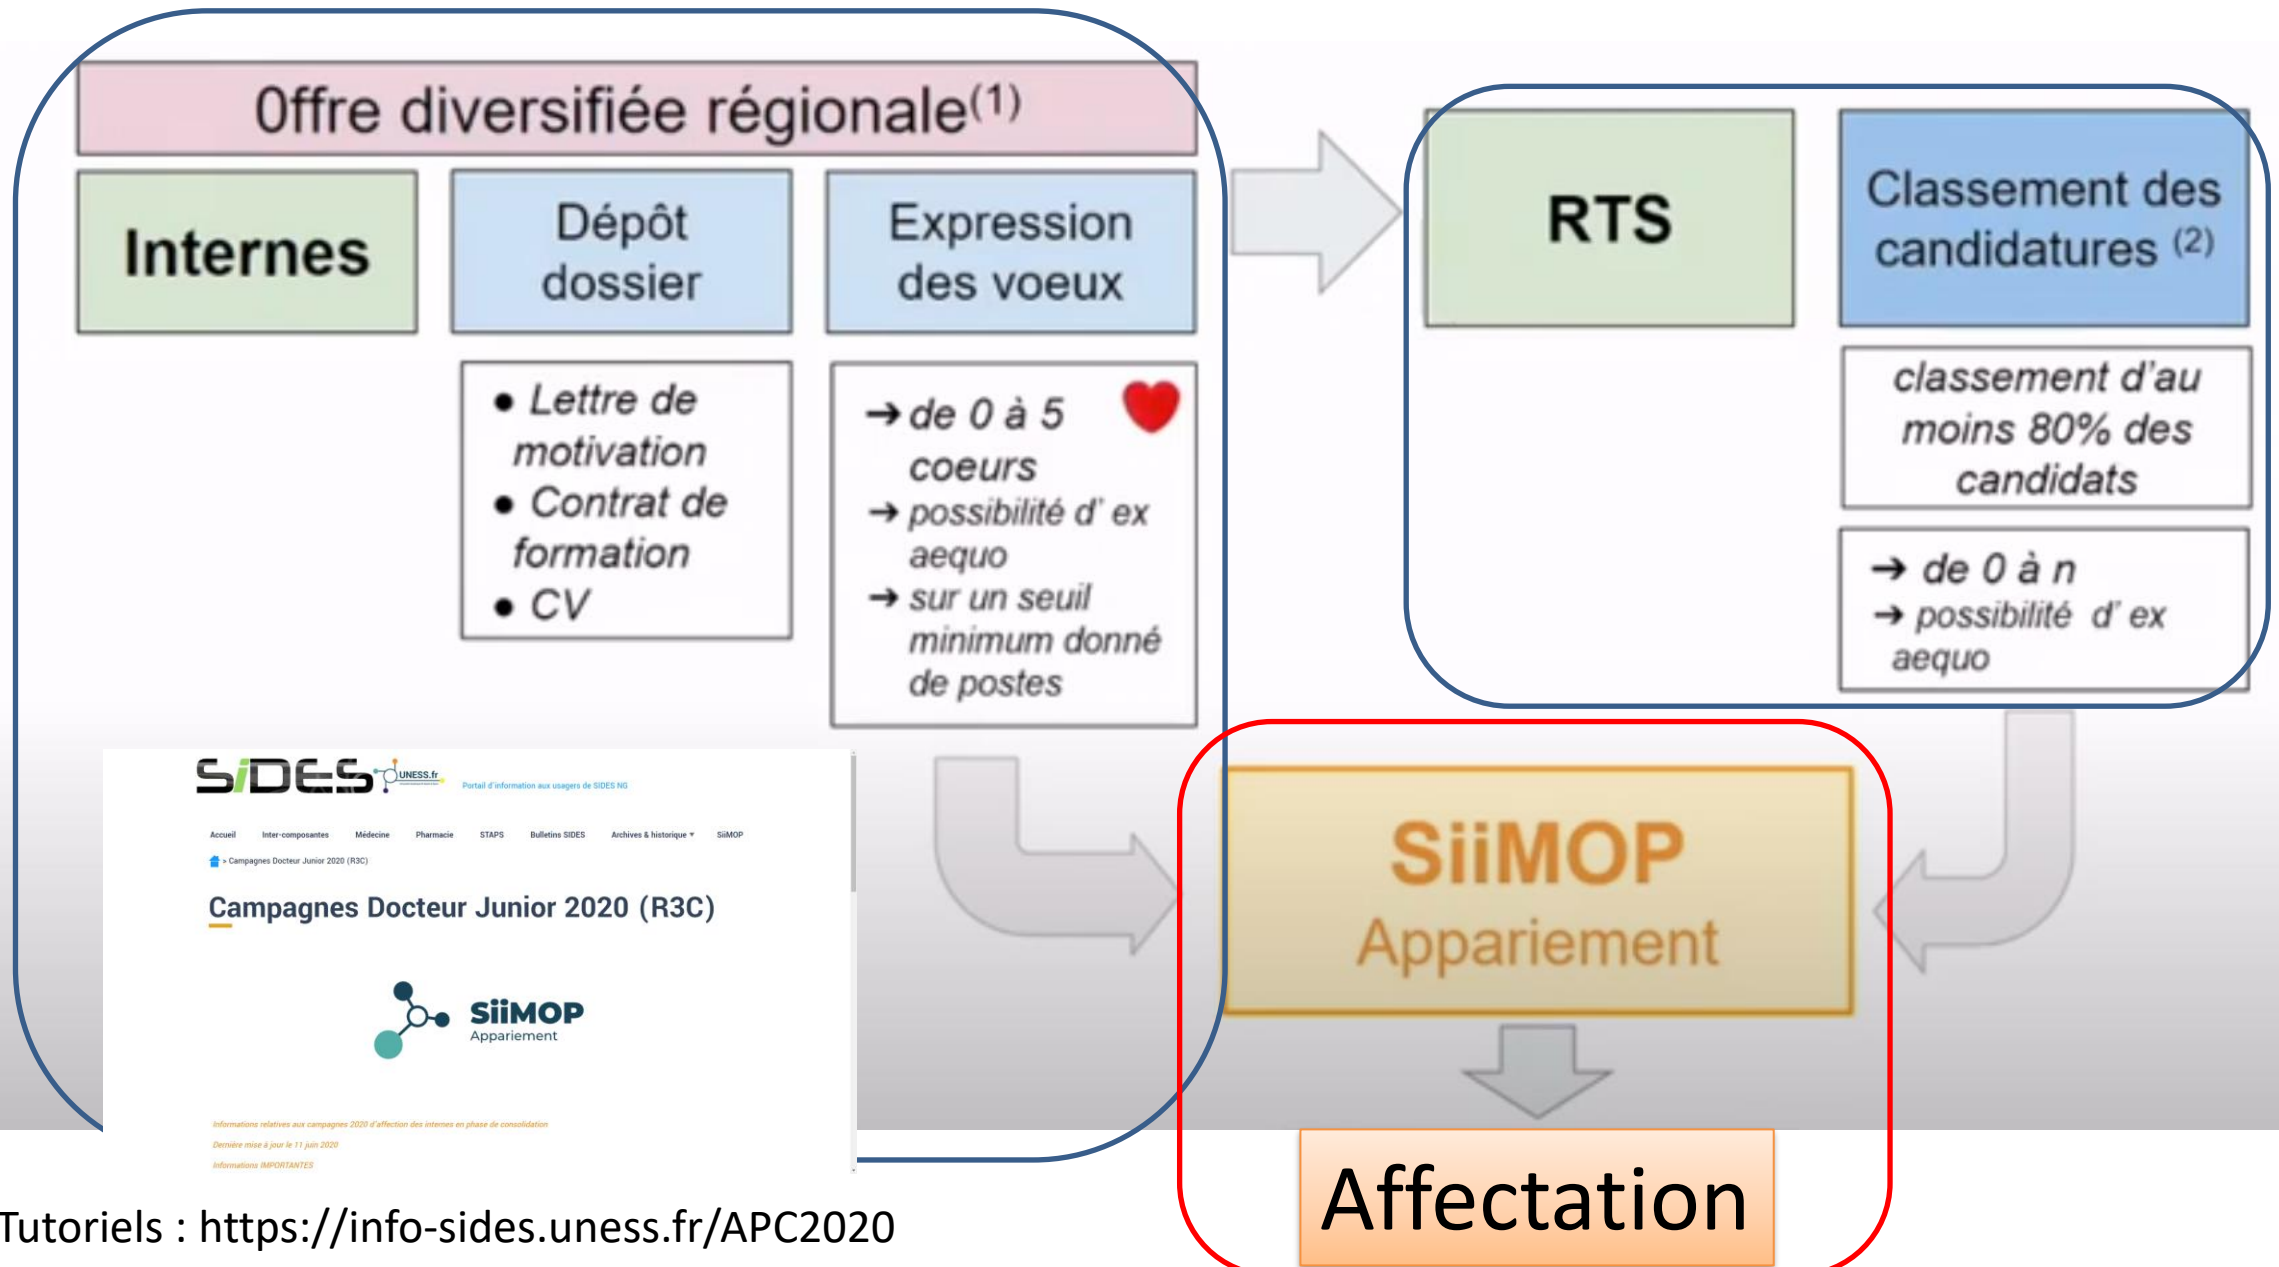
Offre diversifiée régionale$^{(1)}$

Internes

Dépôt dossier

Expression des voeux

- Lettre de motivation
- Contrat de formation
- CV

→ de 0 à 5 coeurs
→ possibilité d' ex aequo
→ sur un seuil minimum donné de postes

RTS

Classement des candidatures $^{(2)}$

classement d'au moins 80% des candidats

→ de 0 à n
→ possibilité d' ex aequo

SIDES UNESS.fr Portail d'information aux usagers de SIDES NG

Accueil Inter-composantes Médecine Pharmacie STAPS Bulletins SIDES Archives & historique ▾ SiiMOP

> Campagnes Docteur Junior 2020 (R3C)

Campagnes Docteur Junior 2020 (R3C)

SiiMOP Appariement

Informations relatives aux campagnes 2020 d'affection des internes en phase de consolidation

Dernière mise à jour le 11 juin 2020

Informations IMPORTANTES

SiiMOP
Appariement

Affectation

Tutoriels : https://info-sides.uness.fr/APC2020